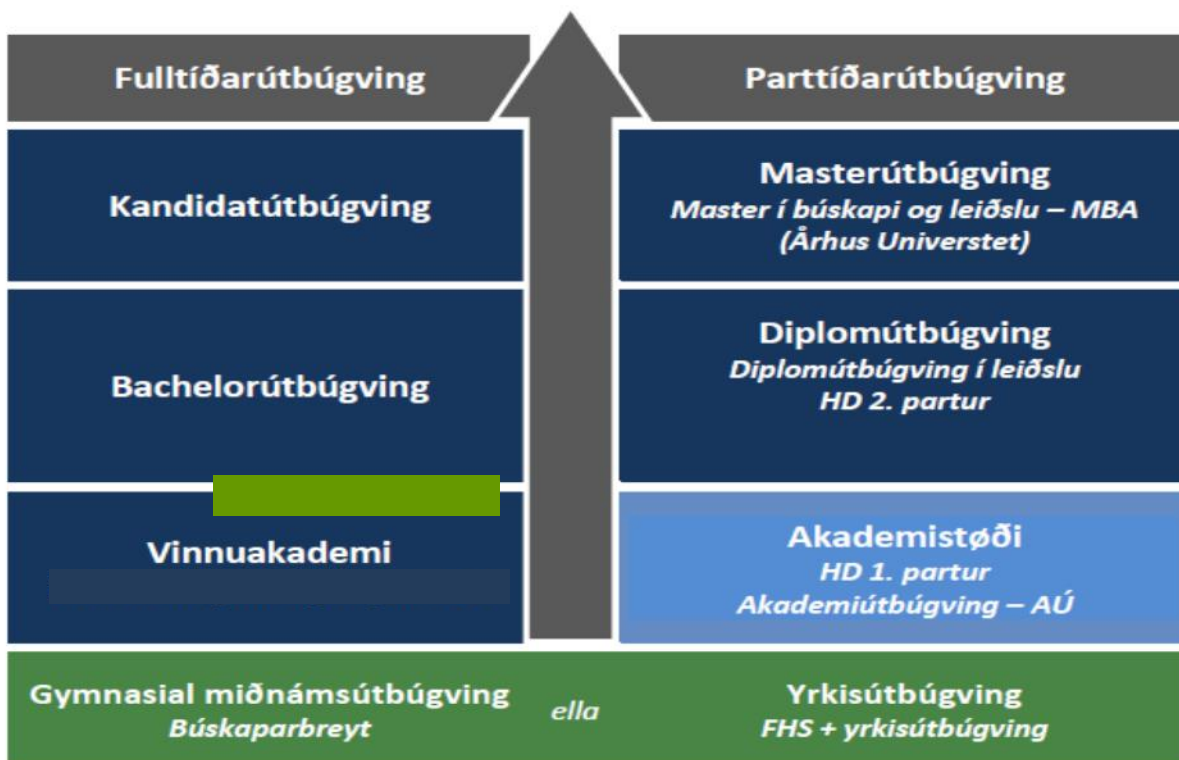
Fulltíðarútbúgving

Parttíðarútbúgving

Kandidatútbúgving

Masterútbúgving
Master í búskapi og leiðslu – MBA
(Århus Universtet)

Bachelorútbúgving

Diplomútbúgving
Diplomútbúgving í leiðslu
HD 2. partur

Vinnuakademi

Akademistøði
HD 1. partur
Akademiútbúgving – AÚ

Gymnasial miðnámsútbúgving
Búskaparbreyt

ella

Yrkisútbúgving
FHS + yrkisútbúgving